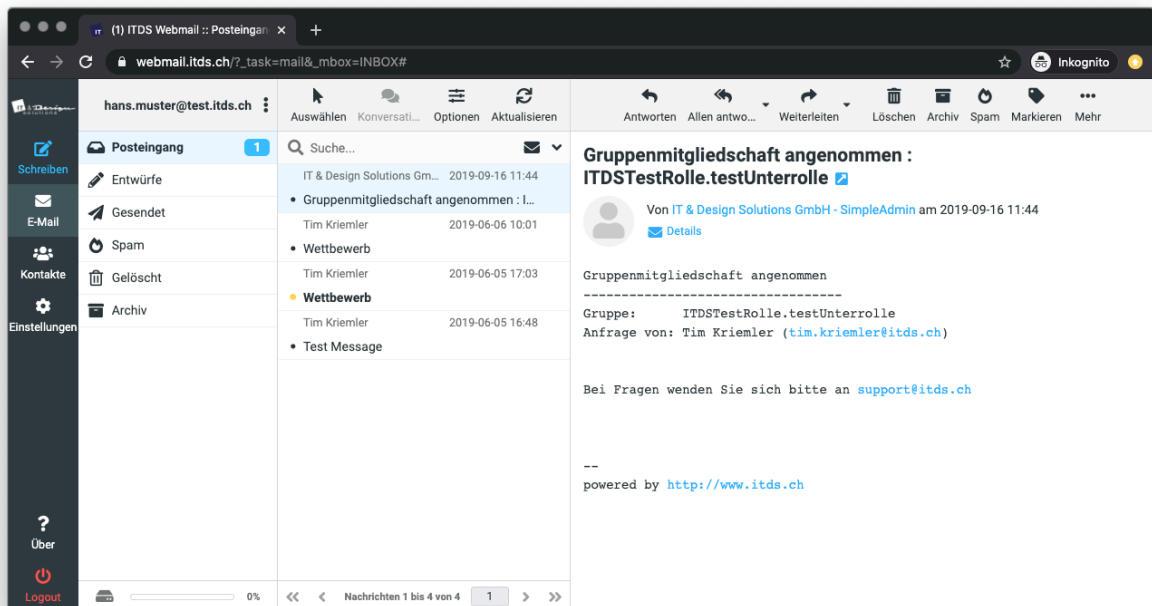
(1) ITDS Webmail :: Posteingan ×

webmail.itds.ch/?_task=mail&_mbox=INBOX#

Inkognito

hans.muster@test.itds.ch

Schreiben
E-Mail
Kontakte
Einstellungen

Posteingang 1
Entwürfe
Gesendet
Spam
Gelöscht
Archiv

Über
Logout

0%

Auswählen Konversati... Optionen Aktualisieren

Suche...

IT & Design Solutions Gm... 2019-09-16 11:44
Gruppenmitgliedschaft angenommen : I...
Tim Kriemler 2019-06-06 10:01
Wettbewerb
Tim Kriemler 2019-06-05 17:03
Wettbewerb
Tim Kriemler 2019-06-05 16:48
Test Message

Nachrichten 1 bis 4 von 4 1

Antworten Allen antwo... Weiterleiten Löschen Archiv Spam Markieren Mehr

Gruppenmitgliedschaft angenommen : ITDSTestRolle.testUnterrolle

Von IT & Design Solutions GmbH - SimpleAdmin am 2019-09-16 11:44
Details

Gruppenmitgliedschaft angenommen
---------------------------------
Gruppe: ITDSTestRolle.testUnterrolle
Anfrage von: Tim Kriemler (tim.kriemler@itds.ch)

Bei Fragen wenden Sie sich bitte an support@itds.ch

--
powered by http://www.itds.ch